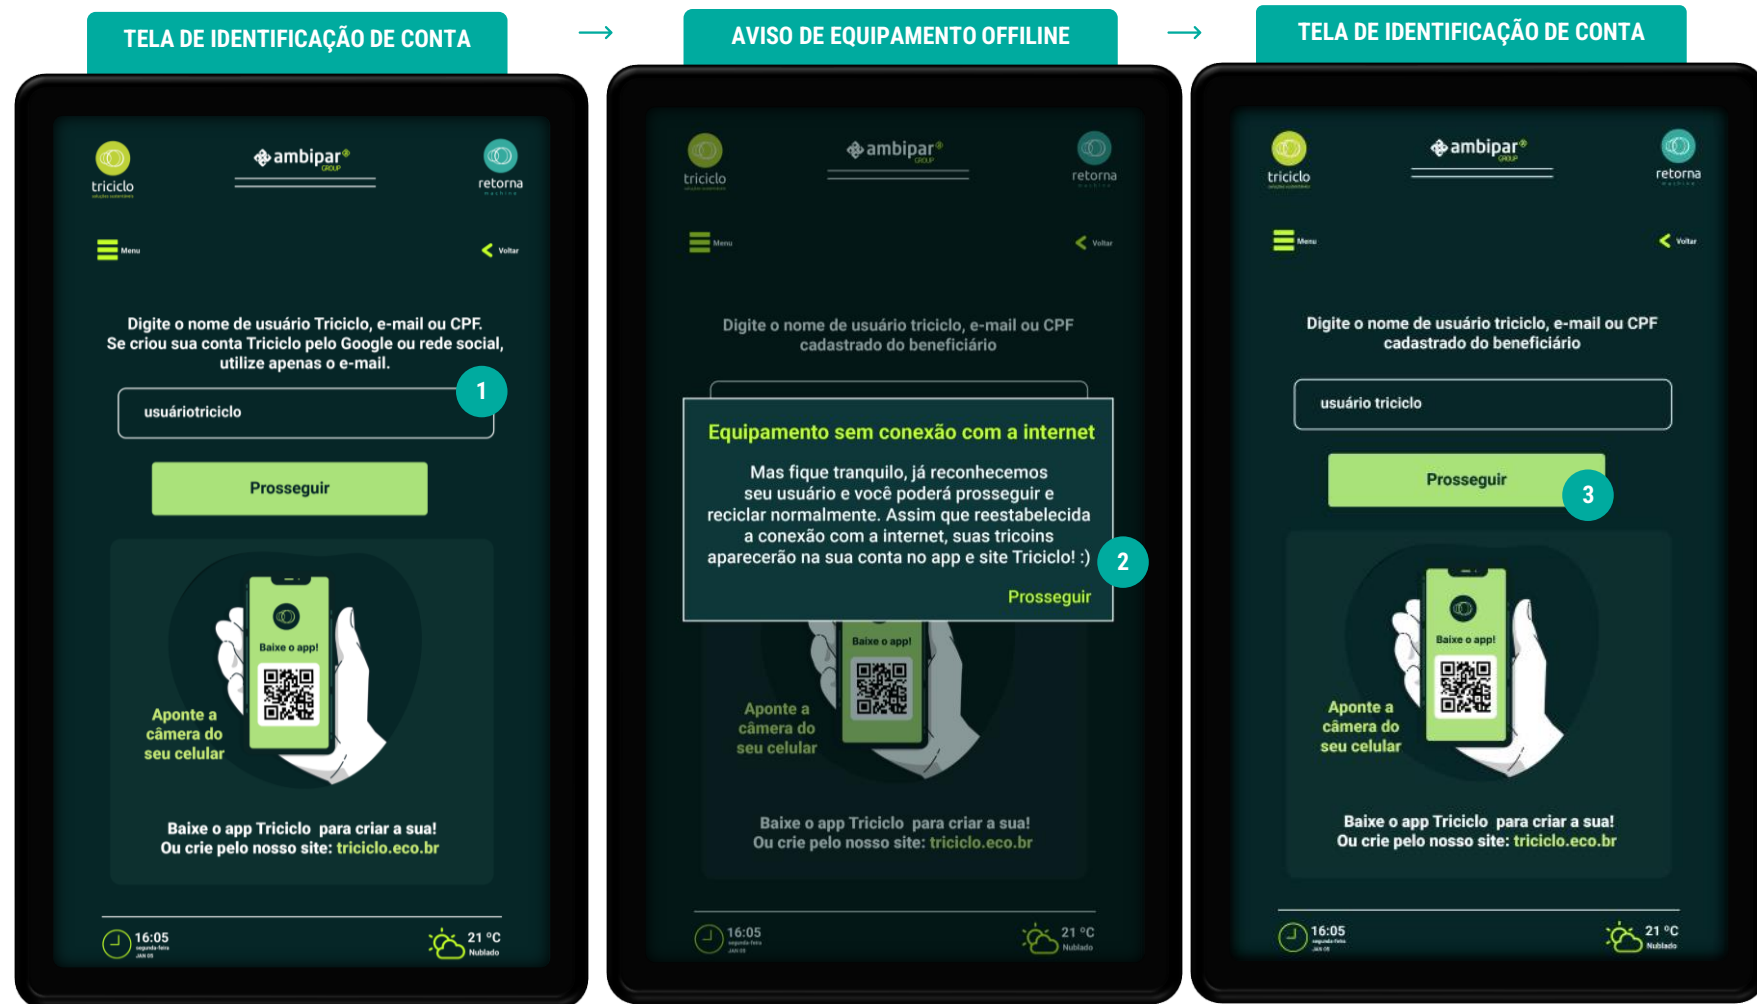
TELA DE IDENTIFICAÇÃO DE CONTA

triciclo

ambipar GROUP

retorna

Menu

Voltar

Digite o nome de usuário Triciclo, e-mail ou CPF. Se criou sua conta Triciclo pelo Google ou rede social, utilize apenas o e-mail.

1

usuáriotriciclo

Prosseguir

Baixe o app!

Aponte a câmera do seu celular

Baixe o app Triciclo para criar a sua! Ou crie pelo nosso site: triciclo.eco.br

16:05

21 °C Nublado

→

AVISO DE EQUIPAMENTO OFFILINE

triciclo

ambipar GROUP

retorna

Menu

Voltar

Digite o nome de usuário triciclo, e-mail ou CPF cadastrado do beneficiário

Equipamento sem conexão com a internet

Mas fique tranquilo, já reconhecemos seu usuário e você poderá prosseguir e reciclar normalmente. Assim que reestabelecida a conexão com a internet, suas tricoins aparecerão na sua conta no app e site Triciclo! :)

2

Prosseguir

Baixe o app!

Aponte a câmera do seu celular

Baixe o app Triciclo para criar a sua! Ou crie pelo nosso site: triciclo.eco.br

16:05

21 °C Nublado

→

TELA DE IDENTIFICAÇÃO DE CONTA

triciclo

ambipar GROUP

retorna

Menu

Voltar

Digite o nome de usuário triciclo, e-mail ou CPF cadastrado do beneficiário

usuário triciclo

Prosseguir

3

Baixe o app!

Aponte a câmera do seu celular

Baixe o app Triciclo para criar a sua! Ou crie pelo nosso site: triciclo.eco.br

16:05

21 °C Nublado